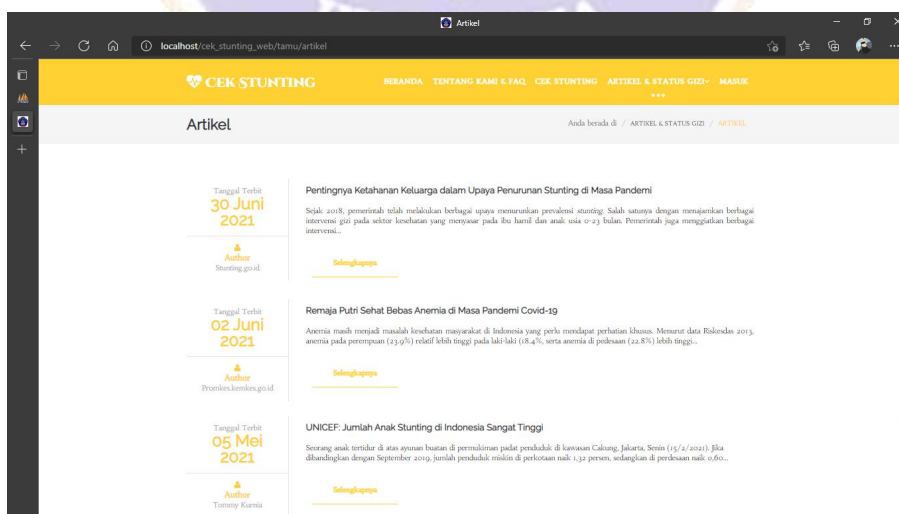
Artikel

localhost/cek_stunting_web/tamu/artikel

CEK STUNTING

BERANDA TENTANG KAMI & FAQ CEK STUNTING ARTIKEL & STATUS GIZI MASUK

Artikel

Anda berada di / ARTIKEL & STATUS GIZI / ARTIKEL

Tanggal Terbit
30 Juni
2021

Author
Stunting.go.id

Pentingnya Ketahanan Keluarga dalam Upaya Penurunan Stunting di Masa Pandemi

Sejak 2018, pemerintah telah melakukan berbagai upaya menurunkan prevalensi stunting. Salah satunya dengan menajamkan berbagai intervensi gizi pada sektor kesehatan yang menyasar pada ibu hamil dan anak usia 0-23 bulan. Pemerintah juga menggiatkan berbagai intervensi...

Selengkapnya

Tanggal Terbit
02 Juni
2021

Author
Promkes.kemkes.go.id

Remaja Putri Sehat Bebas Anemia di Masa Pandemi Covid-19

Anemia masih menjadi masalah kesehatan masyarakat di Indonesia yang perlu mendapat perhatian khusus. Menurut data Riskesdas 2013, anemia pada perempuan (23.9%) relatif lebih tinggi pada laki-laki (18.4%, serta anemia di pedesaan (22.8%) lebih tinggi...

Selengkapnya

Tanggal Terbit
05 Mei
2021

Author
Tommy Kurnia

UNICEF: Jumlah Anak Stunting di Indonesia Sangat Tinggi

Seorang anak tertidur di atas ayunan buatan di permukiman padat penduduk di kawasan Cakung, Jakarta, Senin (15/2/2021). Jika dibandingkan dengan September 2019, jumlah penduduk miskin di perkotaan naik 1,32 persen, sedangkan di perdesaan naik 0,60...

Selengkapnya